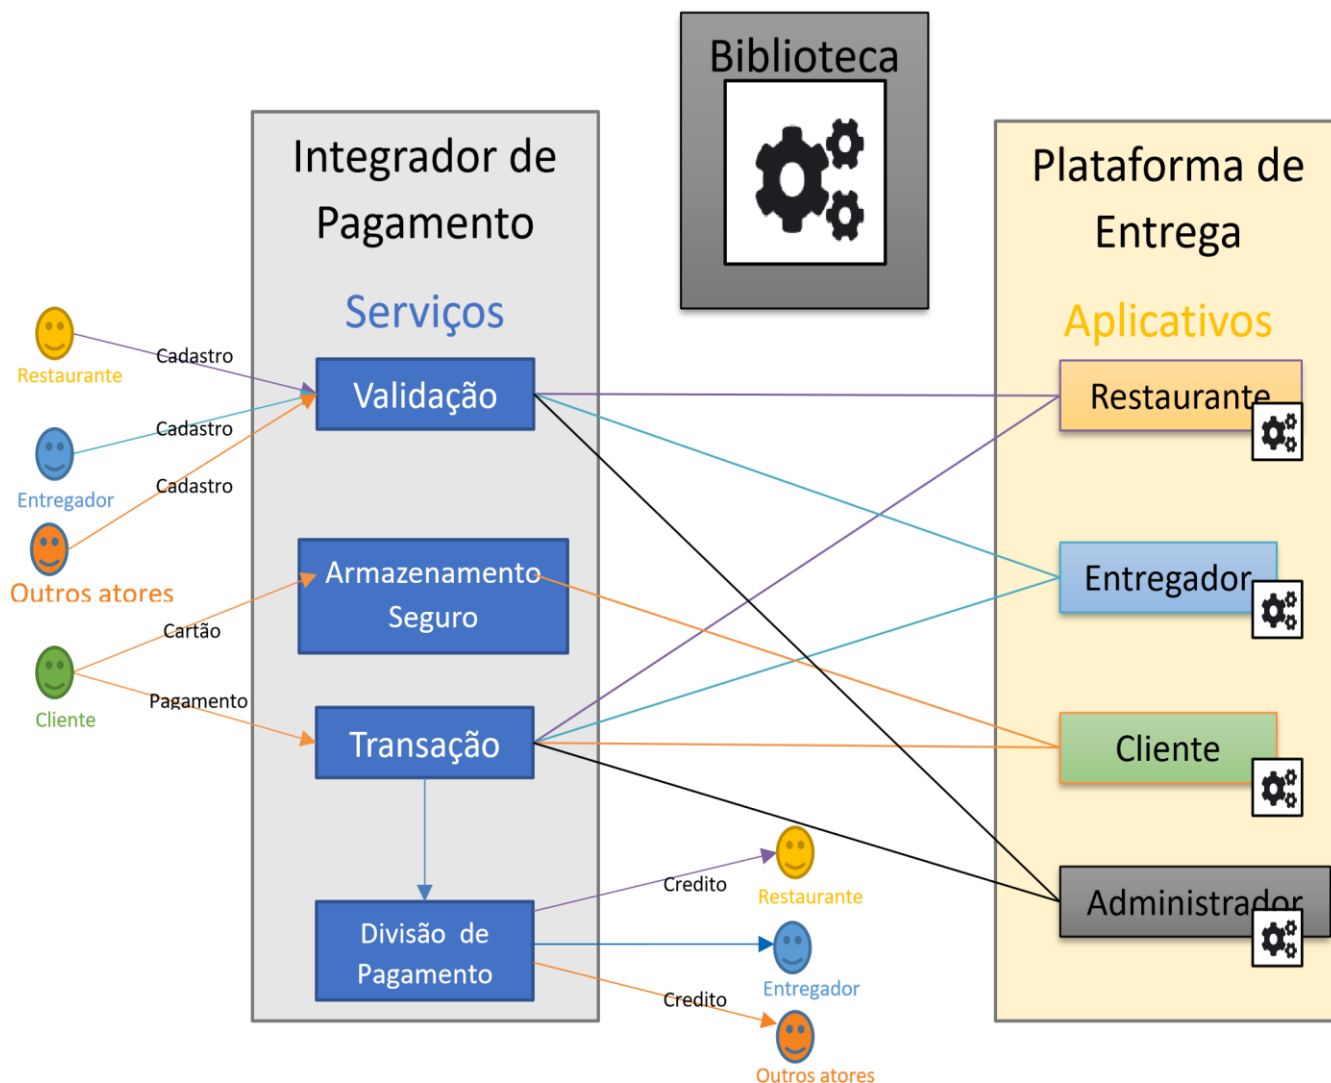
Biblioteca

Integrador de Pagamento

Serviços

Restaurante

Cadastro

Entregador

Cadastro

Cadastro

Outros atores

Validação

Armazenamento Seguro

Cliente

Cartão

Pagamento

Transação

Divisão de Pagamento

Credito

Restaurante

Entregador

Credito

Outros atores

Plataforma de Entrega

Aplicativos

Restaurante

Entregador

Cliente

Administrador